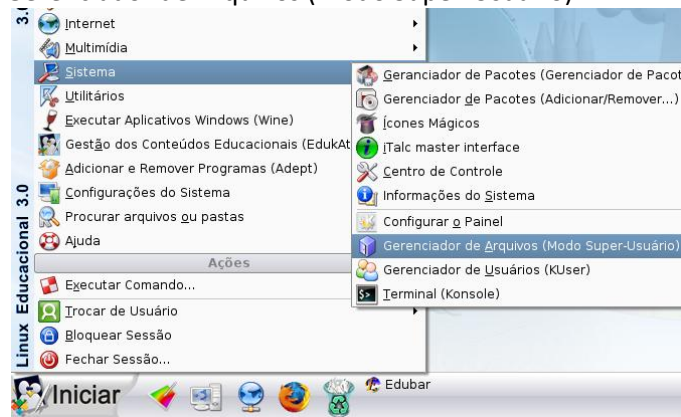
Internet
Multimídia
Sistema
Utilitários
Executar Aplicativos Windows (Wine)
Gestão dos Conteúdos Educacionais (EdukAt
Adicionar e Remover Programas (Adept)
Configurações do Sistema
Procurar arquivos ou pastas
Ajuda
Ações
Executar Comando...
Trocar de Usuário
Bloquear Sessão
Fechar Sessão...

Gerenciador de Pacotes (Gerenciador de Pacot
Gerenciador de Pacotes (Adicionar/Remover...)
Ícones Mágicos
iTalc master interface
Centro de Controle
Informações do Sistema
Configurar o Painel
Gerenciador de Arquivos (Modo Super-Usuário)
Gerenciador de Usuários (KUser)
Terminal (Konsole)

Linux Educacional 3.0

Iniciar
Edubar